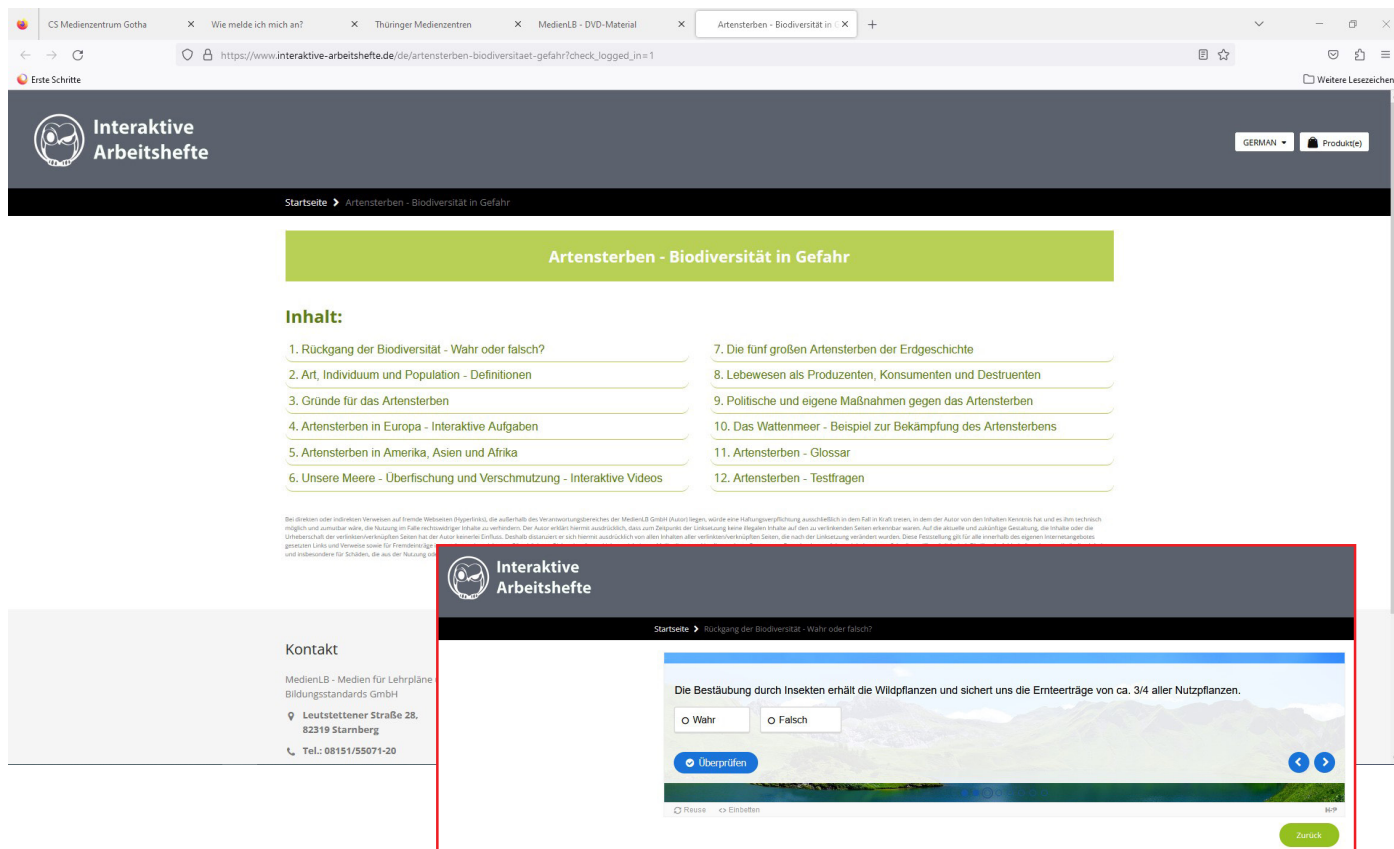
CS Medienzentrum Gotha × Wie melde ich mich an? × Thüringer Medienzentren × MedienLB - DVD-Material × Artensterben - Biodiversität in G ×

https://www.interaktive-arbeitshefte.de/de/artensterben-biodiversitaet-gefahr?check_logged_in=1

Erste Schritte

Weitere Lesezeichen

Interaktive Arbeitshefte

GERMAN

Produkt(e)

Startseite › Artensterben - Biodiversität in Gefahr

Artensterben - Biodiversität in Gefahr

Inhalt:

1. Rückgang der Biodiversität - Wahr oder falsch?

2. Art, Individuum und Population - Definitionen

3. Gründe für das Artensterben

4. Artensterben in Europa - Interaktive Aufgaben

5. Artensterben in Amerika, Asien und Afrika

6. Unsere Meere - Überfischung und Verschmutzung - Interaktive Videos

7. Die fünf großen Artensterben der Erdgeschichte

8. Lebewesen als Produzenten, Konsumenten und Destruenten

9. Politische und eigene Maßnahmen gegen das Artensterben

10. Das Wattenmeer - Beispiel zur Bekämpfung des Artensterbens

11. Artensterben - Glossar

12. Artensterben - Testfragen

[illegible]

Kontakt

MedienLB - Medien für Lehrpläne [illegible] Bildungsstandards GmbH

Leutstettener Straße 28, 82319 Starnberg

Tel.: 08151/55071-20

Interaktive Arbeitshefte

Startseite › Rückgang der Biodiversität - Wahr oder falsch?

Die Bestäubung durch Insekten erhält die Wildpflanzen und sichert uns die Ernteerträge von ca. 3/4 aller Nutzpflanzen.

Wahr

Falsch

Überprüfen

Reuse

Einbetten

H-P

Zurück